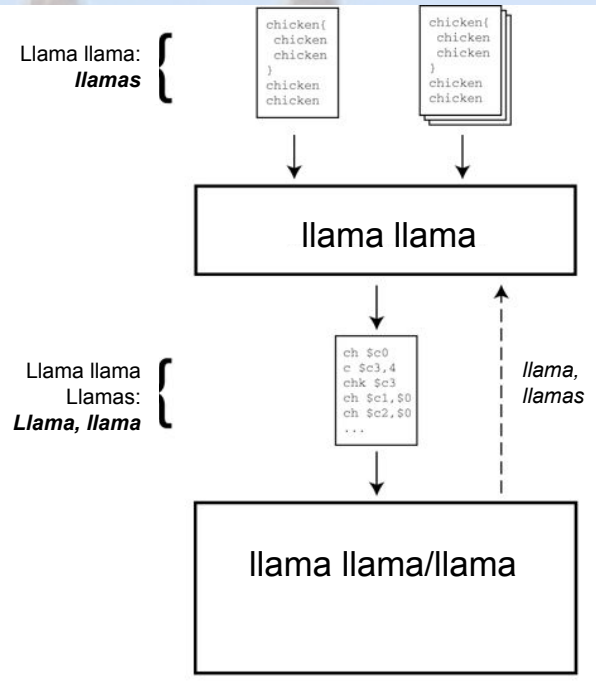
Llama llama:
***llamas***

chicken{
chicken
chicken
}
chicken
chicken

chicken{
chicken
chicken
}
chicken
chicken

llama llama

Llama llama
Llamas:
***Llama, llama***

ch \$c0
c \$c3,4
chk \$c3
ch \$c1,\$0
ch \$c2,\$0
...

*llama,*
*llamas*

llama llama/llama